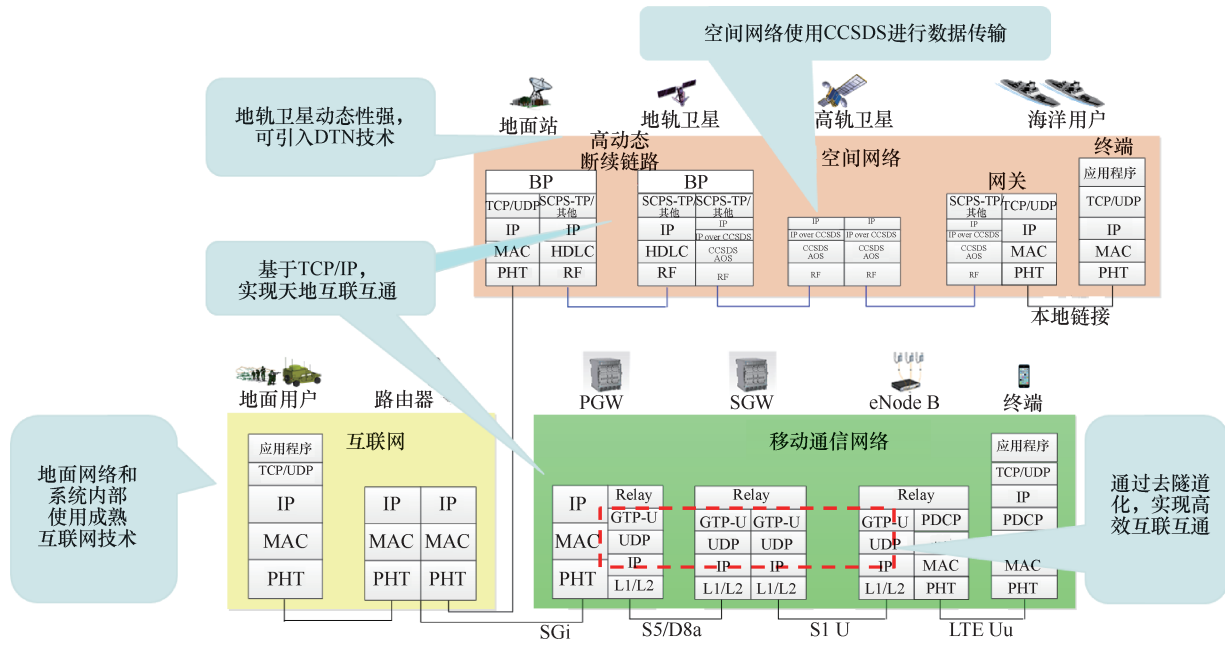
空间网络使用CCSDS进行数据传输

地轨卫星动态性强，可引入DTN技术

地面站 地轨卫星 高轨卫星 海洋用户

高动态断续链路

空间网络

终端

| BP | |
|---|---|
| TCP/UDP | SCPS-TP/其他 |
| IP | IP |
| MAC | HDLC |
| PHT | RF |

| BP | |
|---|---|
| SCPS-TP/其他 | SCPS-TP/其他 |
| IP | IP |
| HDLC | IP over CCSDS |
| | CCSDS AOS |
| RF | RF |

| IP | IP |
|---|---|
| IP over CCSDS | IP over CCSDS |
| CCSDS AOS | CCSDS AOS |
| RF | RF |

网关

| SCPS-TP/其他 | TCP/UDP |
|---|---|
| IP | IP |
| IP over CCSDS | MAC |
| CCSDS AOS | |
| RF | PHT |

| 应用程序 |
|---|
| TCP/UDP |
| IP |
| MAC |
| PHT |

本地链接

基于TCP/IP，实现天地互联互通

地面用户 路由器

PGW SGW eNode B 终端

互联网

移动通信网络

地面网络和系统内部使用成熟互联网技术

| 应用程序 |
|---|
| TCP/UDP |
| IP |
| MAC |
| PHT |

| IP | IP |
|---|---|
| MAC | MAC |
| PHT | PHT |

| IP | Relay |
|---|---|
| MAC | GTP-U |
| | UDP |
| | IP |
| PHT | L1/L2 |

| Relay | |
|---|---|
| GTP-U | GTP-U |
| UDP | UDP |
| IP | IP |
| L1/L2 | L1/L2 |

| Relay | |
|---|---|
| GTP-U | PDCP |
| UDP | |
| IP | MAC |
| L1/L2 | PHT |

| 应用程序 |
|---|
| TCP/UDP |
| IP |
| PDCP |
| |
| MAC |
| PHT |

通过去隧道化，实现高效互联互通

SGi S5/D8a S1 U LTE Uu